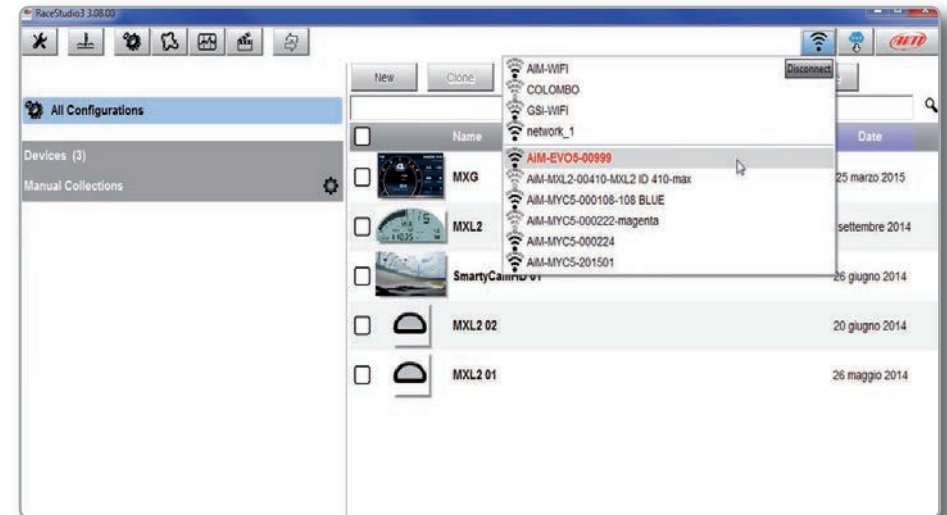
RaceStudio3 3.08.00

AiM

New
Clone

Disconnect

All Configurations

Devices (3)
Manual Collections

AIM-WIFI
COLOMBO
GSI-WIFI
network_1
AIM-EVO5-00999
AIM-MXL2-00410-MXL2 ID 410-max
AIM-MYC5-000108-108 BLUE
AIM-MYC5-000222-magenta
AIM-MYC5-000224
AIM-MYC5-201501

Name
Date

MXG
25 marzo 2015

MXL2
settembre 2014

SmartyCam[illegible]
26 giugno 2014

MXL2 02
20 giugno 2014

MXL2 01
26 maggio 2014